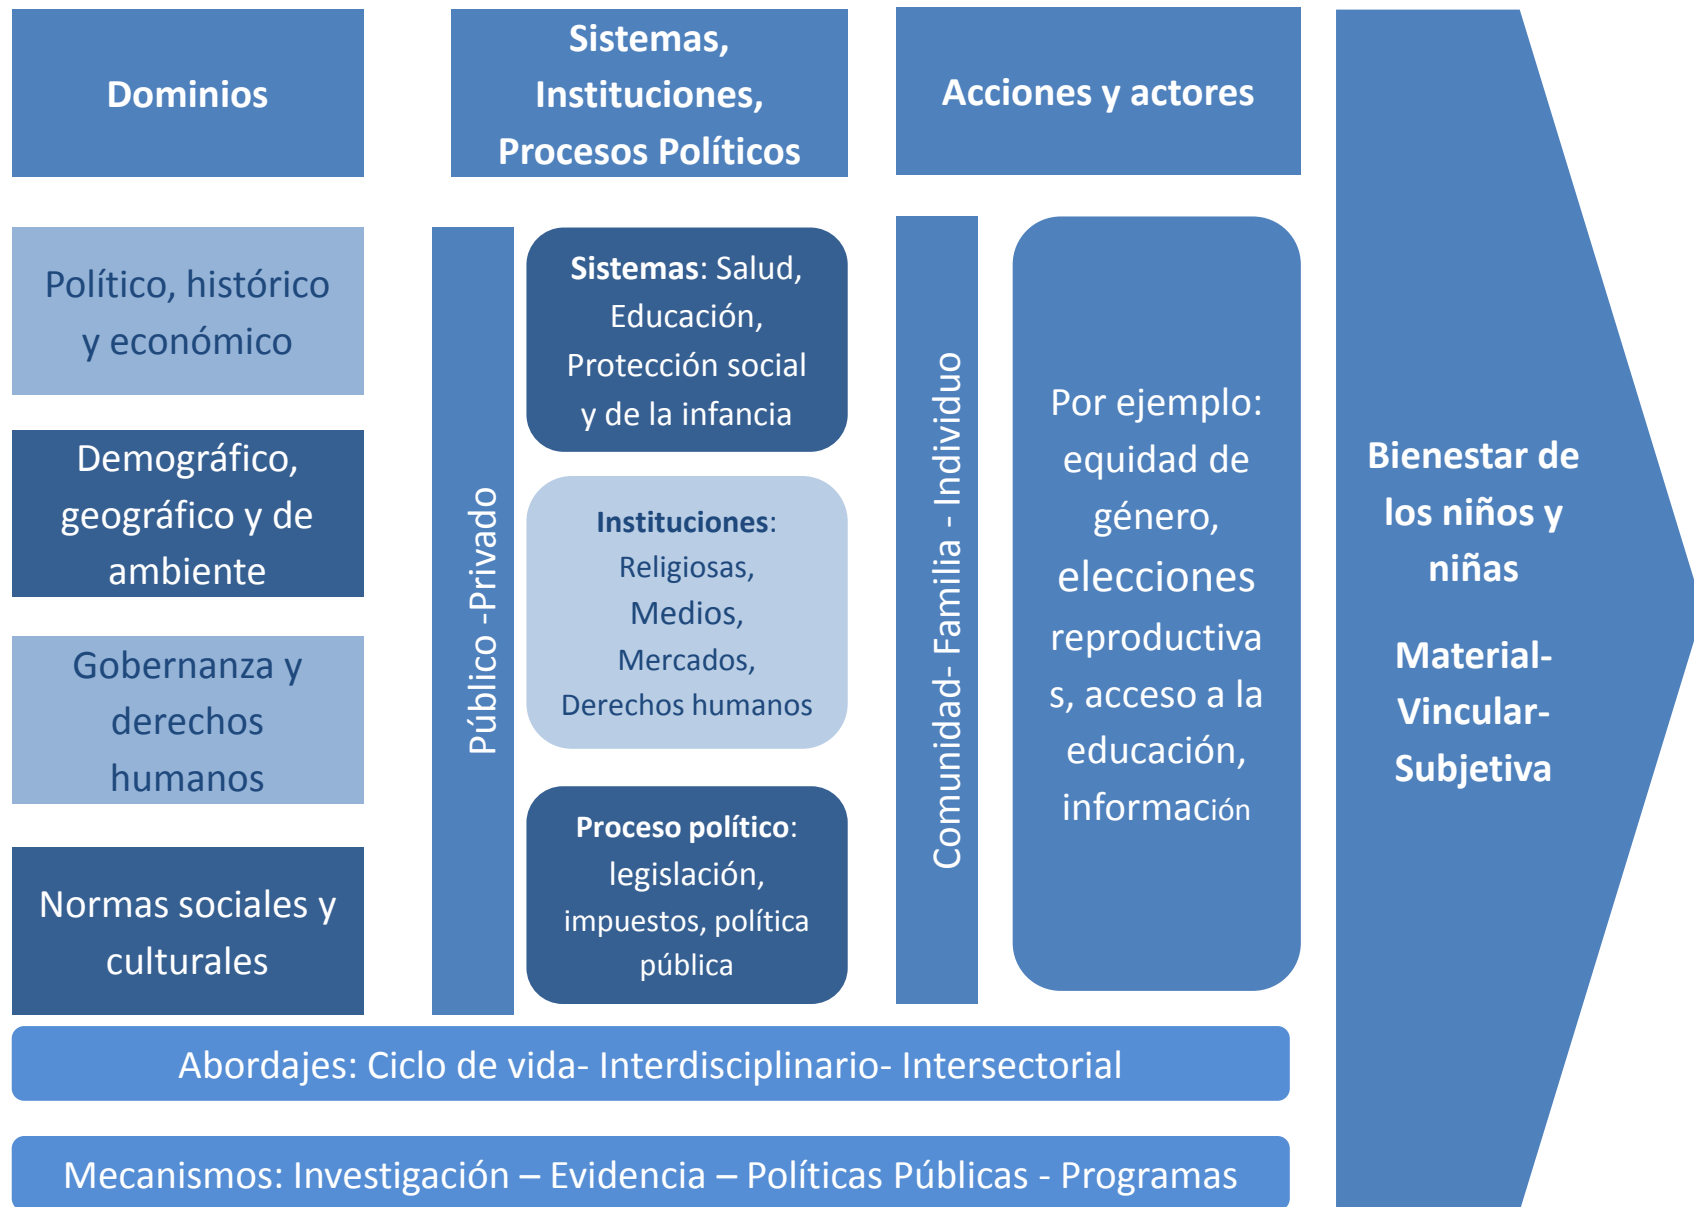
Dominios

Sistemas, Instituciones, Procesos Políticos

Acciones y actores

Político, histórico y económico

Demográfico, geográfico y de ambiente

Gobernanza y derechos humanos

Normas sociales y culturales

Público -Privado

**Sistemas**: Salud, Educación, Protección social y de la infancia

**Instituciones**: Religiosas, Medios, Mercados, Derechos humanos

**Proceso político**: legislación, impuestos, política pública

Comunidad- Familia - Individuo

Por ejemplo: equidad de género, elecciones reproductivas, acceso a la educación, información

Bienestar de los niños y niñas

Material-Vincular-Subjetiva

Abordajes: Ciclo de vida- Interdisciplinario- Intersectorial

Mecanismos: Investigación – Evidencia – Políticas Públicas - Programas